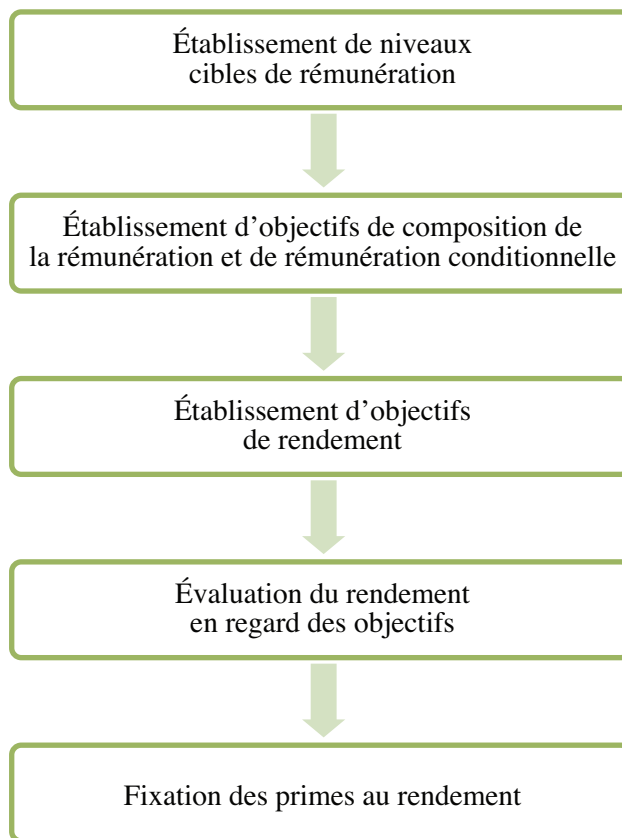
Établissement de niveaux cibles de rémunération

Établissement d’objectifs de composition de la rémunération et de rémunération conditionnelle

Établissement d’objectifs de rendement

Évaluation du rendement en regard des objectifs

Fixation des primes au rendement